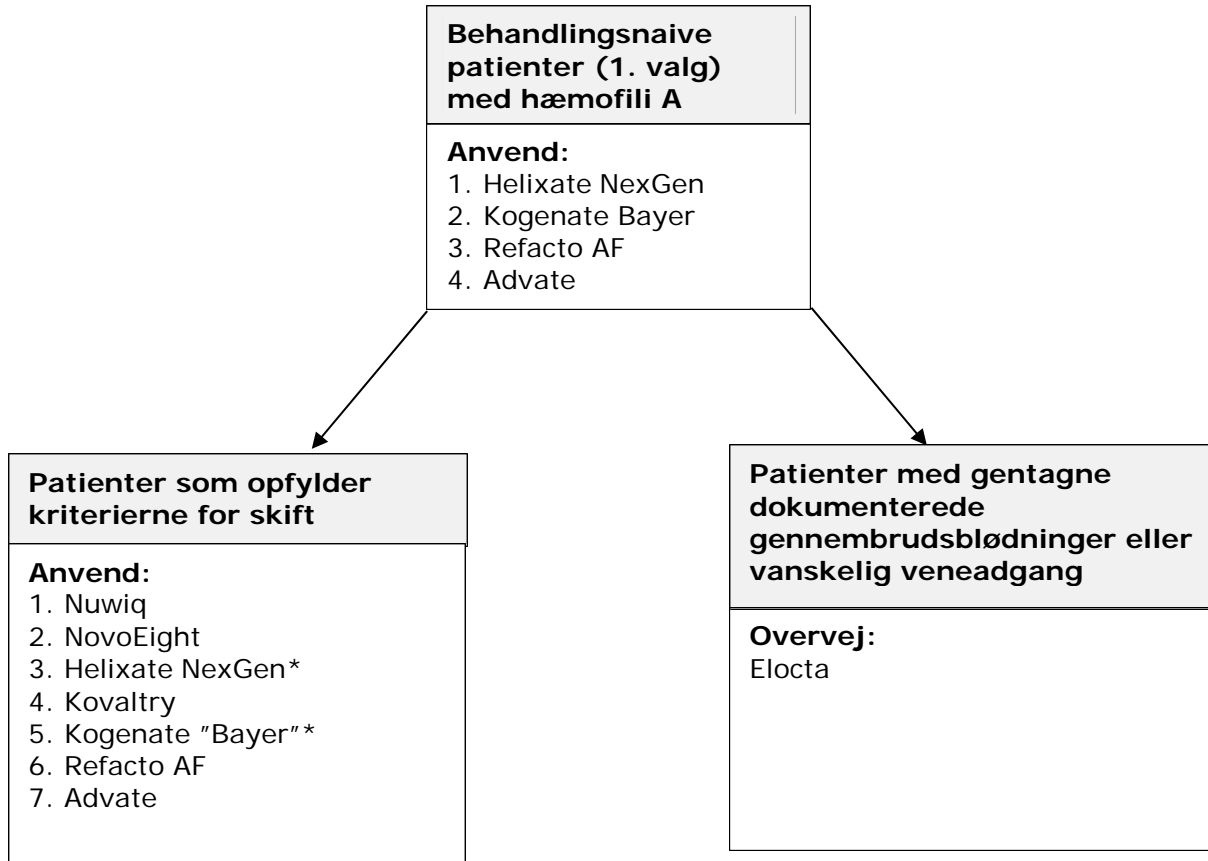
Behandlingsnaive patienter (1. valg) med hæmofili A

Anvend:
1. Helixate NexGen
2. Kogenate Bayer
3. Refacto AF
4. Advate

Patienter som opfylder kriterierne for skift

Anvend:
1. Nuwiq
2. NovoEight
3. Helixate NexGen*
4. Kovaltry
5. Kogenate "Bayer"*
6. Refacto AF
7. Advate

Patienter med gentagne dokumenterede gennembrudsblødninger eller vanskelig veneadgang

Overvej:
Elocta